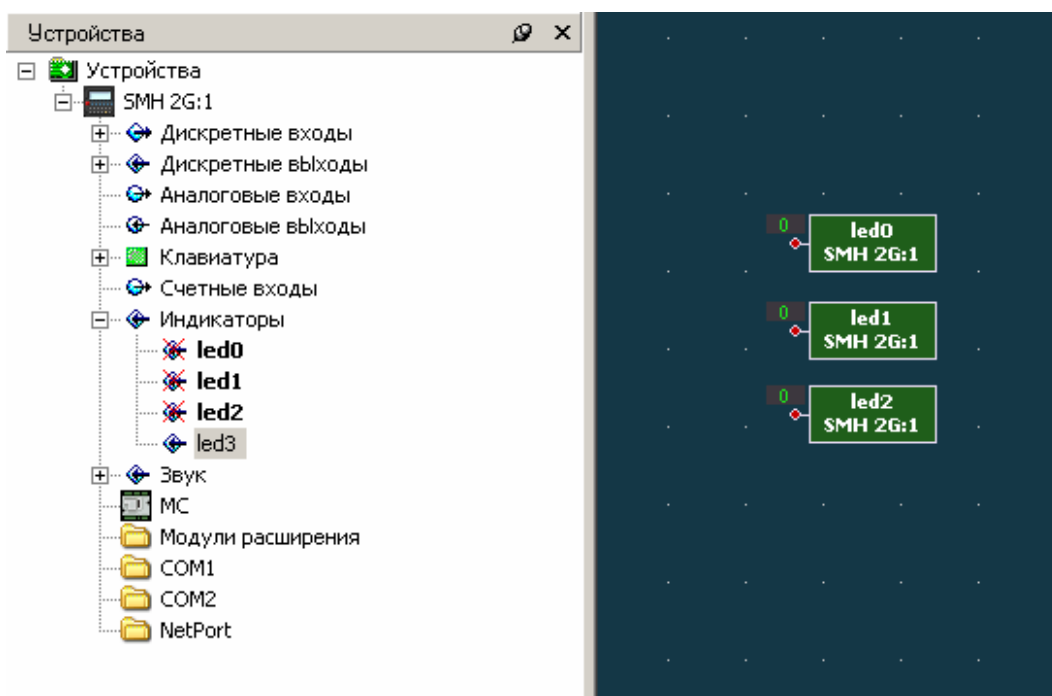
Устройства

Устройства
SMH 2G:1
Дискретные входы
Дискретные выходы
Аналоговые входы
Аналоговые выходы
Клавиатура
Счетные входы
Индикаторы
led0
led1
led2
led3
Звук
MC
Модули расширения
COM1
COM2
NetPort

0
led0
SMH 2G:1
0
led1
SMH 2G:1
0
led2
SMH 2G:1